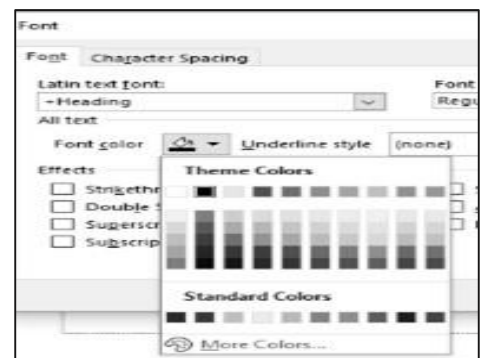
Font

Font Character Spacing

Latin text font:

+Heading

Font

Regu

All text

Font color

Underline style

(none)

Effects

Strikethr

Double

Superscr

Subscrip

Theme Colors

Standard Colors

More Colors...